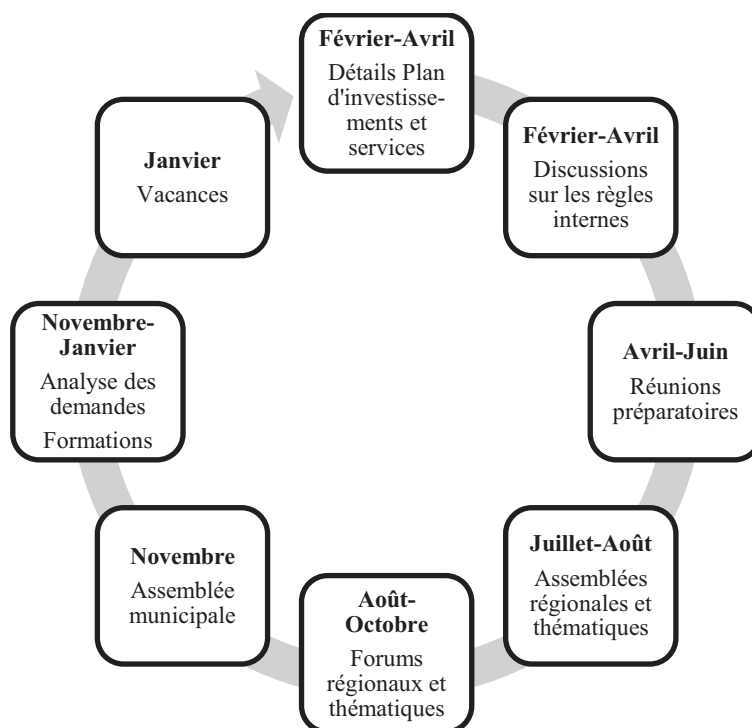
Février-Avril
Détails Plan d'investissements et services

Février-Avril
Discussions sur les règles internes

Avril-Juin
Réunions préparatoires

Juillet-Août
Assemblées régionales et thématiques

Août-Octobre
Forums régionaux et thématiques

Novembre
Assemblée municipale

Novembre-Janvier
Analyse des demandes
Formations

Janvier
Vacances